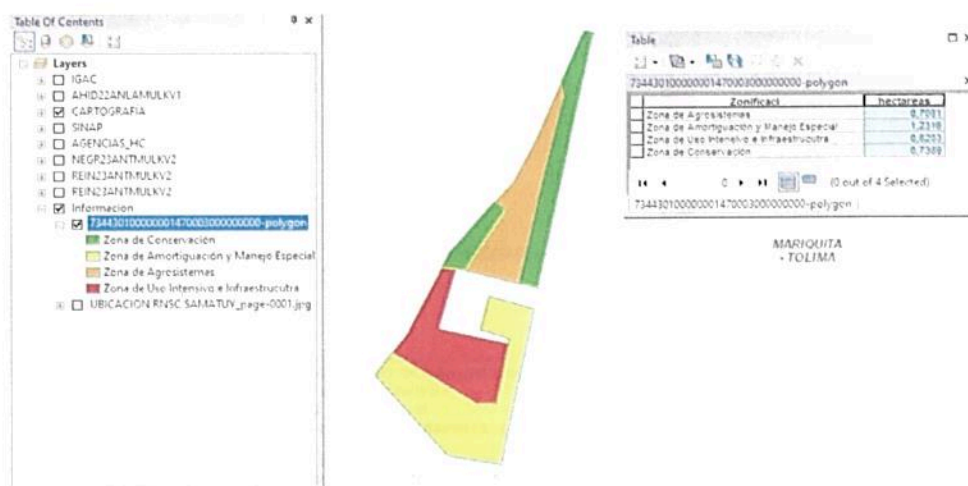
Table Of Contents

Layers
IGAC
AHID22ANLAMULKV1
CARTOGRAFIA
SINAP
AGENCIAS_HC
NEGR23ANTMULKV2
REIN23ANTMULKV2
REIN23ANTMULKV2
Informacion
73443010000000147000300000000-polygon
Zona de Conservación
Zona de Amortiguación y Manejo Especial
Zona de Agrosistemas
Zona de Uso Intensivo e Infraestrucutra
UBICACION RNSC SAMATUY_page-0001.jpg

Table
73443010000000147000300000000-polygon

| | Zonificaci | hectareas |
|---|---|---|
| | Zona de Agrosistemas | 0,7001 |
| | Zona de Amortiguación y Manejo Especial | 1,2319 |
| | Zona de Uso Intensivo e Infraestrucutra | 0,8203 |
| | Zona de Conservación | 0,7389 |

0 (0 out of 4 Selected)
73443010000000147000300000000-polygon

MARIQUITA
- TOLIMA